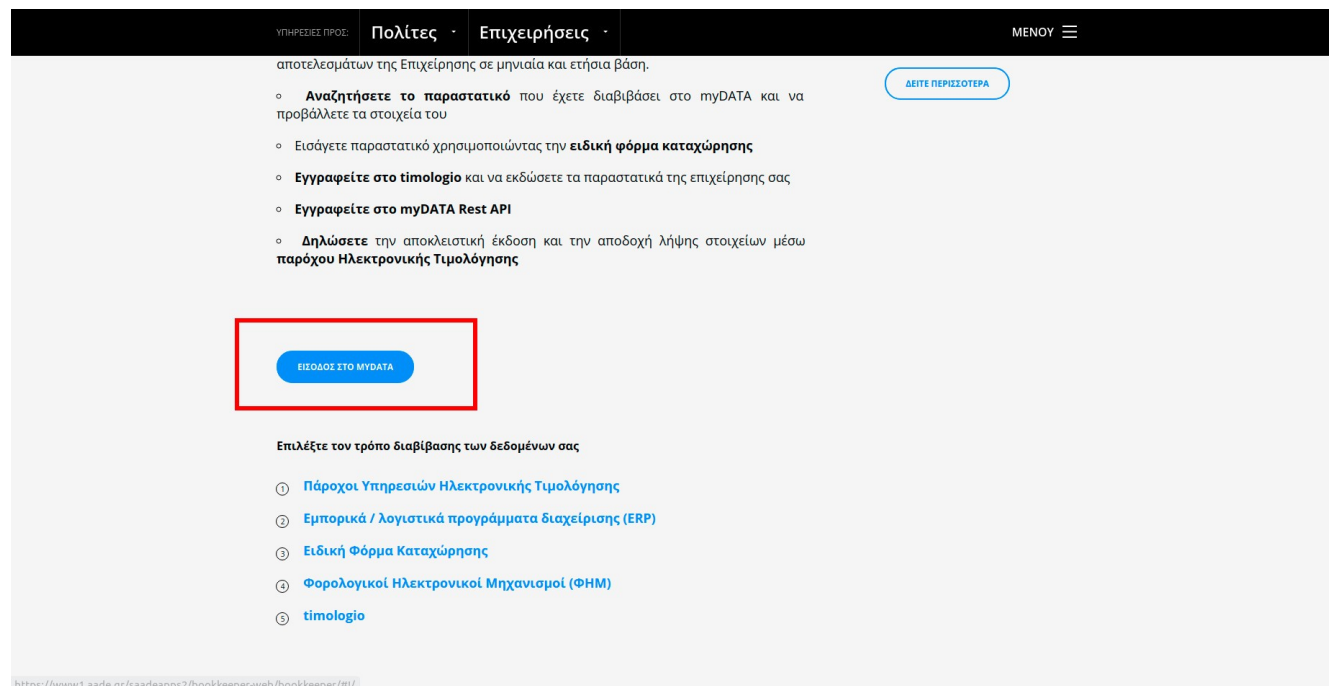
ΥΠΗΡΕΣΙΕΣ ΠΡΟΣ: Πολίτες · Επιχειρήσεις ·

ΜΕΝΟΥ

αποτελεσμάτων της Επιχείρησης σε μηνιαία και ετήσια βάση.

ΔΕΙΤΕ ΠΕΡΙΣΣΟΤΕΡΑ

◦ **Αναζητήσετε το παραστατικό** που έχετε διαβιβάσει στο myDATA και να προβάλλετε τα στοιχεία του

◦ Εισάγετε παραστατικό χρησιμοποιώντας την **ειδική φόρμα καταχώρησης**

◦ **Εγγραφείτε στο timologio** και να εκδώσετε τα παραστατικά της επιχείρησης σας

◦ **Εγγραφείτε στο myDATA Rest API**

◦ **Δηλώσετε** την αποκλειστική έκδοση και την αποδοχή λήψης στοιχείων μέσω **παρόχου Ηλεκτρονικής Τιμολόγησης**

ΕΙΣΟΔΟΣ ΣΤΟ MYDATA

**Επιλέξτε τον τρόπο διαβίβασης των δεδομένων σας**

① Πάροχοι Υπηρεσιών Ηλεκτρονικής Τιμολόγησης

② Εμπορικά / λογιστικά προγράμματα διαχείρισης (ERP)

③ Ειδική Φόρμα Καταχώρησης

④ Φορολογικοί Ηλεκτρονικοί Μηχανισμοί (ΦΗΜ)

⑤ timologio

https://www1.aade.gr/saadeapps2/bookkeeper-web/bookkeeper/#!/